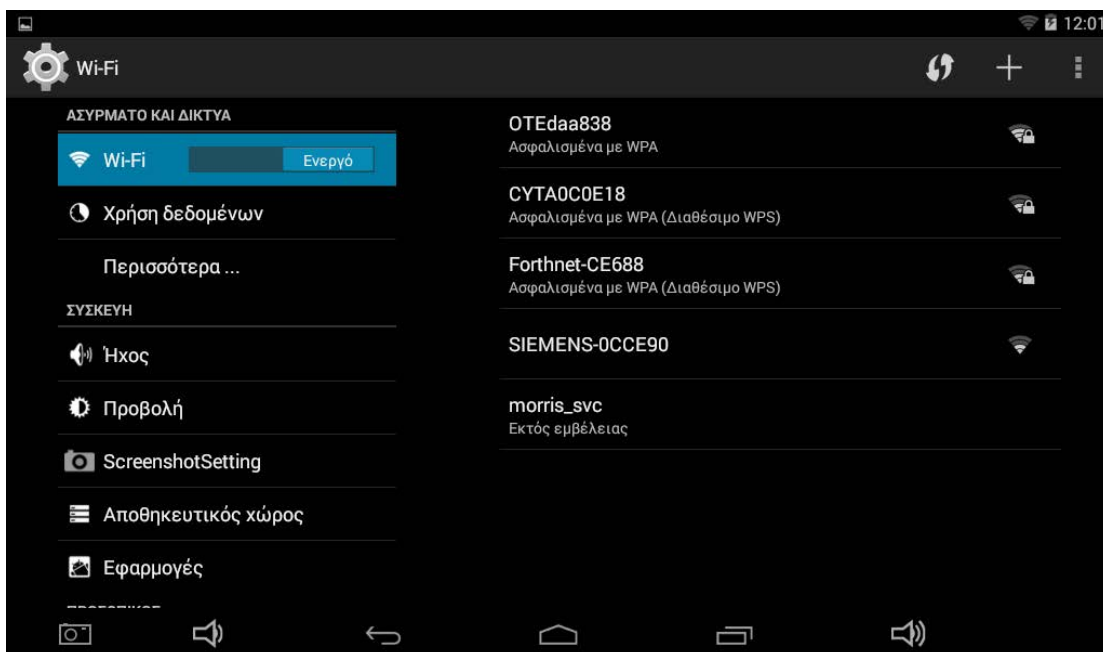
12:01

Wi-Fi

ΑΣΥΡΜΑΤΟ ΚΑΙ ΔΙΚΤΥΑ

Wi-Fi Ενεργό

Χρήση δεδομένων

Περισσότερα ...

ΣΥΣΚΕΥΗ

Ήχος

Προβολή

ScreenshotSetting

Αποθηκευτικός χώρος

Εφαρμογές

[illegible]

OTEdaa838
Ασφαλισμένα με WPA

CYTA0C0E18
Ασφαλισμένα με WPA (Διαθέσιμο WPS)

Forthnet-CE688
Ασφαλισμένα με WPA (Διαθέσιμο WPS)

SIEMENS-0CCE90

morris_svc
Εκτός εμβέλειας